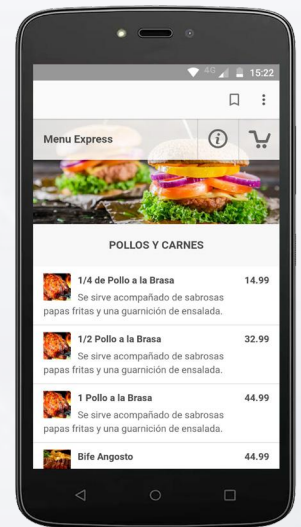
4G 15:22

Menu Express

POLLOS Y CARNES

1/4 de Pollo a la Brasa
14.99
Se sirve acompañado de sabrosas papas fritas y una guarnición de ensalada.

1/2 Pollo a la Brasa
32.99
Se sirve acompañado de sabrosas papas fritas y una guarnición de ensalada.

1 Pollo a la Brasa
44.99
Se sirve acompañado de sabrosas papas fritas y una guarnición de ensalada.

Bife Angosto
44.99